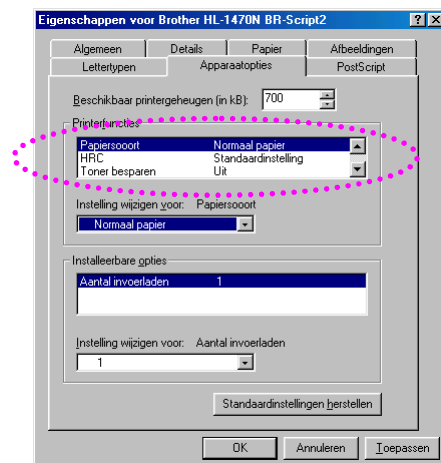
Eigenschappen voor Brother HL-1470N BR-Script2

?

X

Algemeen

Details

Papier

Afbeeldingen

Lettertypen

Apparaatopties

PostScript

Beschikbaar printergeheugen (in kB): 700

Printerfuncties

| | |
|---|---|
| Papiersooort | Normaal papier |
| HRC | Standaardinstelling |
| Toner besparen | Uit |

Instelling wijzigen voor: Papiersooort

Normaal papier

Installeerbare opties

Aantal invoerladen 1

Instelling wijzigen voor: Aantal invoerladen

1

Standaardinstellingen herstellen

OK

Annuleren

Toepassen